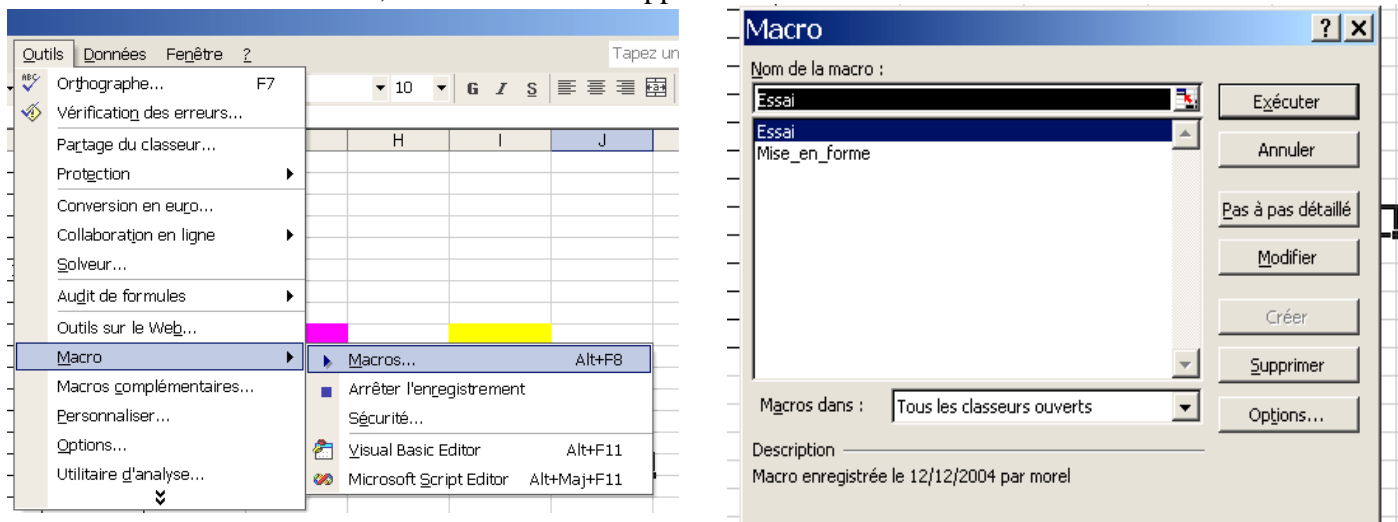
Outils Données Fenêtre ?

Tapez un

10 G I S

H I J

Orthographe... F7
Vérification des erreurs...
Partage du classeur...
Protection
Conversion en euro...
Collaboration en ligne
Solveur...
Audit de formules
Outils sur le Web...
Macro
Macros complémentaires...
Personnaliser...
Options...
Utilitaire d'analyse...

Macros... Alt+F8
Arrêter l'enregistrement
Sécurité...
Visual Basic Editor Alt+F11
Microsoft Script Editor Alt+Maj+F11

Macro

?

Nom de la macro :
Essai
Essai
Mise_en_forme

Exécuter
Annuler
Pas à pas détaillé
Modifier
Créer
Supprimer
Options...

Macros dans : Tous les classeurs ouverts

Description
Macro enregistrée le 12/12/2004 par morel